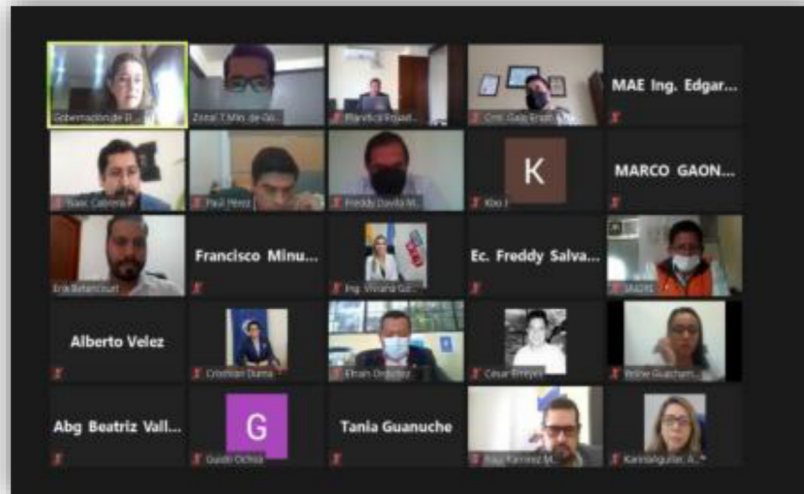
Gobernacion de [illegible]
Zonal 7 Min. de Go...
Planifica Ecuad...
Cmt. Gob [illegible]
MAE Ing. Edgar...
Isaac Cabrera
Paul Pérez
Freddy Davila M...
K
Kbo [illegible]
MARCO GAON...
Erik Betancourt
Francisco Minu...
Ing. Viviana Go...
Ec. Freddy Salva...
SNGRE
Alberto Velez
Cristhian Durra
Efrain Ordoñez
Cesar Breyes
Yeline Guacham...
Abg Beatriz Vall...
G
Guido Ochoa
Tania Guanuche
Raul Ramirez M...
KarinaAguilar, A...